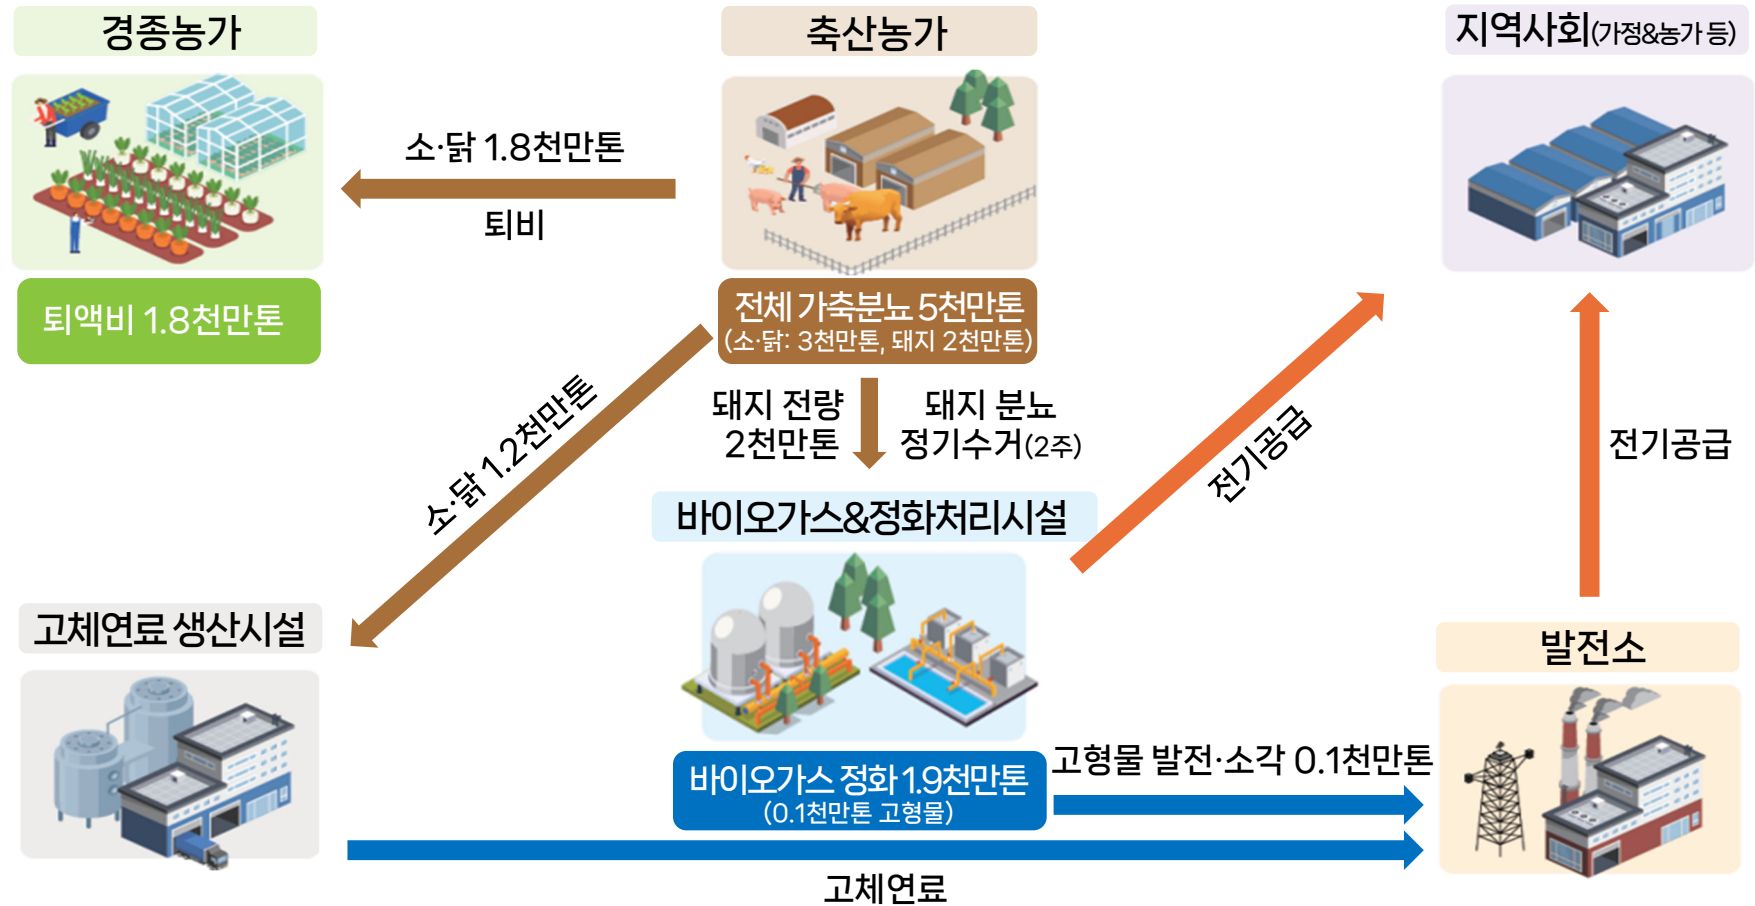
경종농가

축산농가

지역사회(가정&농가 등)

소·닭 1.8천만톤

퇴비

퇴액비 1.8천만톤

전체 가축분뇨 5천만톤
(소·닭: 3천만톤, 돼지 2천만톤)

소·닭 1.2천만톤

돼지 전량
2천만톤

돼지 분뇨
정기수거(2주)

전기공급

전기공급

바이오가스&정화처리시설

고체연료 생산시설

발전소

바이오가스 정화 1.9천만톤
(0.1천만톤 고형물)

고형물 발전·소각 0.1천만톤

고체연료